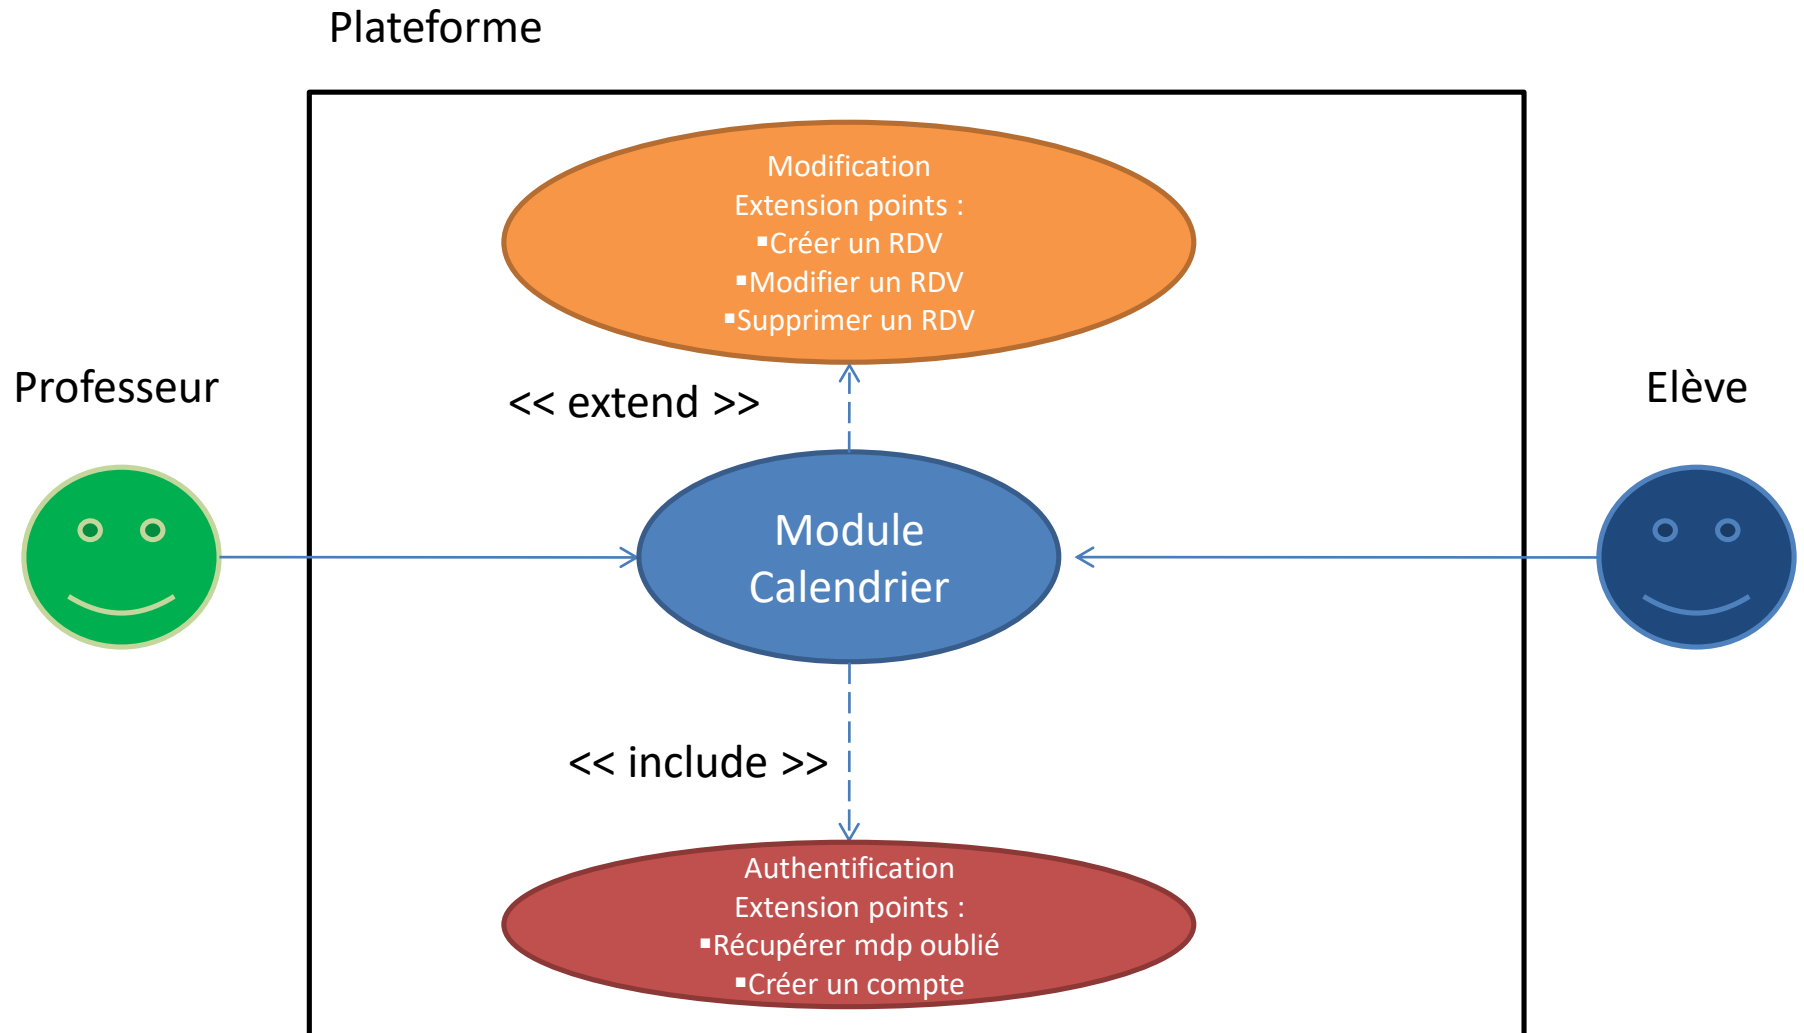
Plateforme

Modification
Extension points :
▪Créer un RDV
▪Modifier un RDV
▪Supprimer un RDV

Professeur

<< extend >>

Elève

Module Calendrier

<< include >>

Authentification
Extension points :
▪Récupérer mdp oublié
▪Créer un compte